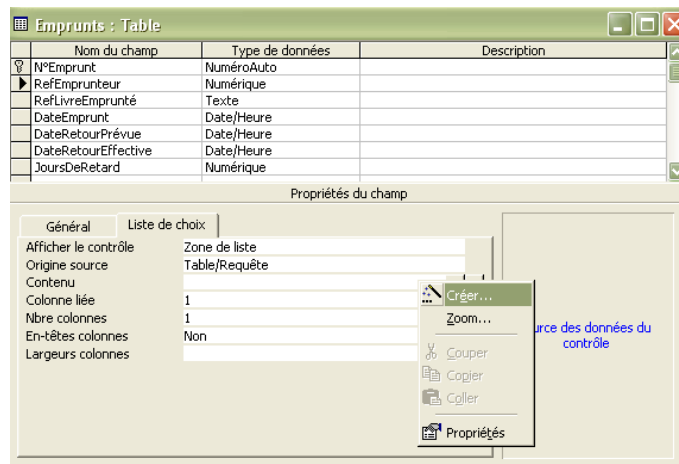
Emprunts : Table

| Nom du champ | Type de données | Description |
|---|---|---|
| N°Emprunt | NuméroAuto | |
| RefEmprunteur | Numérique | |
| RefLivreEmprunté | Texte | |
| DateEmprunt | Date/Heure | |
| DateRetourPrévue | Date/Heure | |
| DateRetourEffective | Date/Heure | |
| JoursDeRetard | Numérique | |

Propriétés du champ

Général | Liste de choix

| | |
|---|---|
| Afficher le contrôle | Zone de liste |
| Origine source | Table/Requête |
| Contenu | |
| Colonne liée | 1 |
| Nbre colonnes | 1 |
| En-têtes colonnes | Non |
| Largeurs colonnes | |

Créer...
Zoom...
Couper
Copier
Coller
Propriétés

urce des données du contrôle